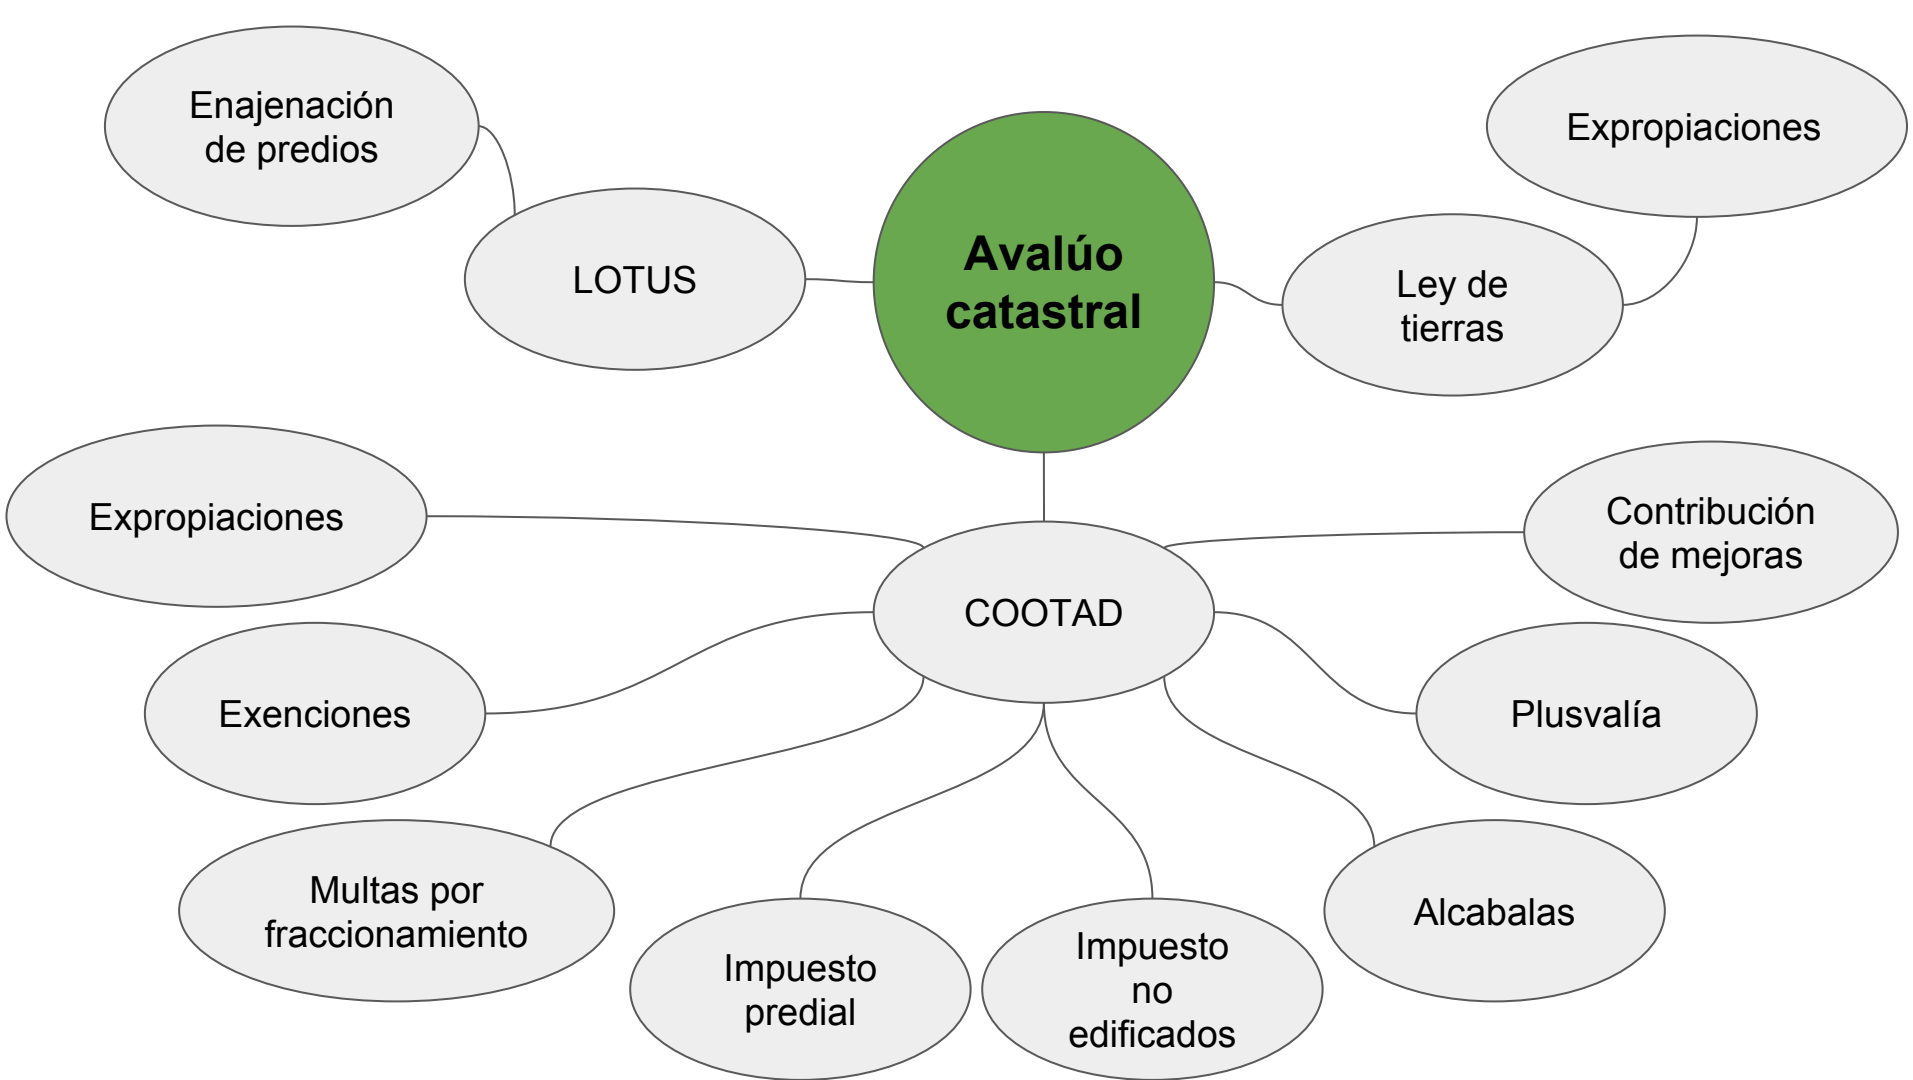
Enajenación de predios

Expropiaciones

LOTUS

Avalúo catastral

Ley de tierras

Expropiaciones

Contribución de mejoras

COOTAD

Exenciones

Plusvalía

Multas por fraccionamiento

Impuesto predial

Impuesto no edificados

Alcabalas